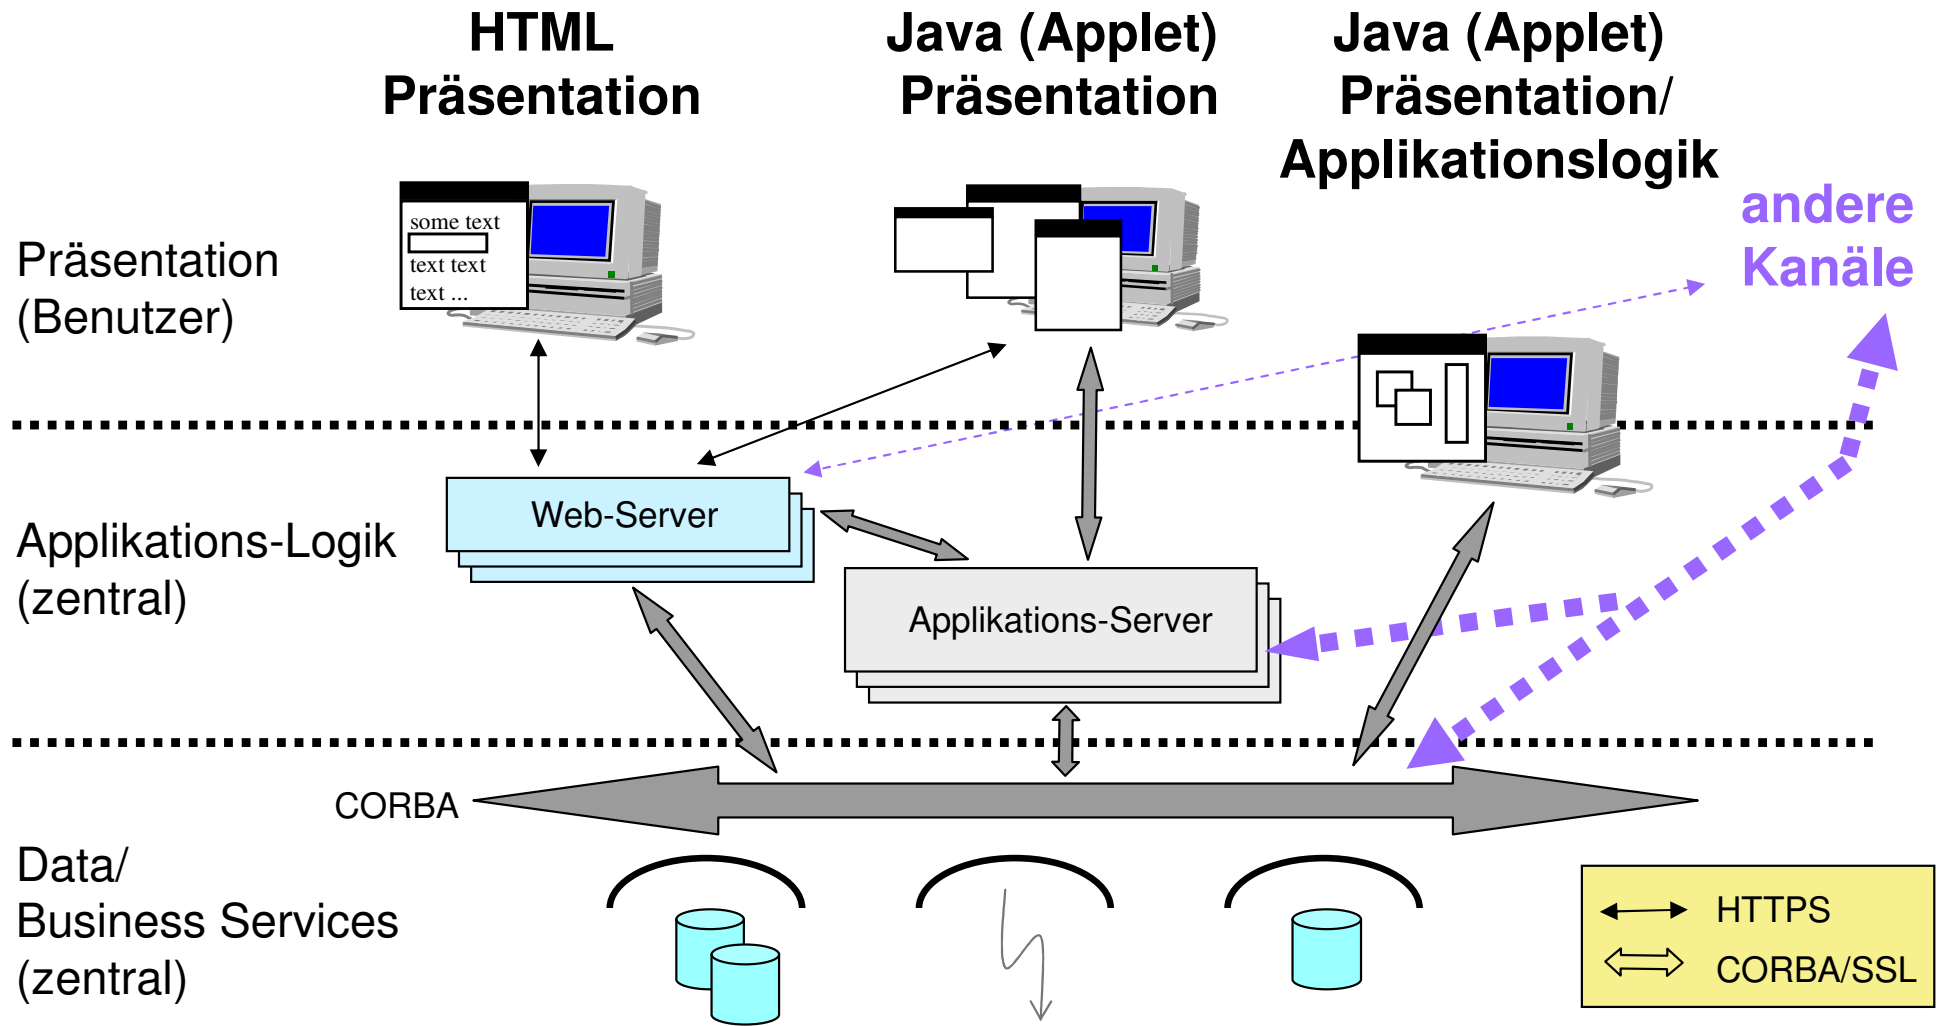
HTML Präsentation

Java (Applet) Präsentation

Java (Applet) Präsentation/ Applikationslogik

andere Kanäle

Präsentation (Benutzer)

some text
text text
text ...

Applikations-Logik (zentral)

Web-Server

Applikations-Server

CORBA

Data/ Business Services (zentral)

HTTPS
CORBA/SSL